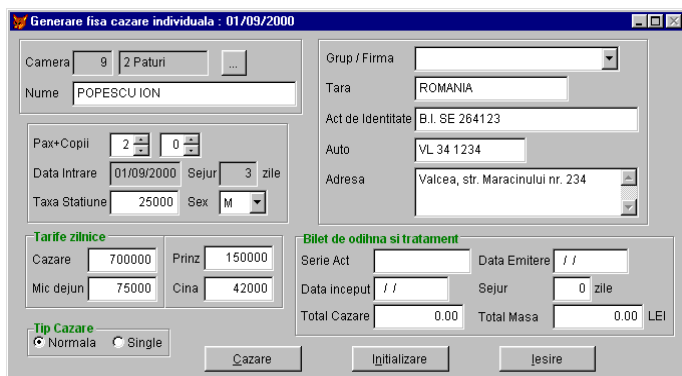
Generare fisa cazare individuala : 01/09/2000

Camera 9 2 Paturi ...
Nume POPESCU ION

Pax+Copii 2 0
Data Intrare 01/09/2000 Sejur 3 zile
Taxa Statiune 25000 Sex M

Tarife zilnice
Cazare 700000 Prinz 150000
Mic dejun 75000 Cina 42000

Tip Cazare
Normala Single

Grup / Firma
Tara ROMANIA
Act de Identitate B.I. SE 264123
Auto VL 34 1234
Adresa Valcea, str. Maracinului nr. 234

Bilet de odihna si tratament
Serie Act
Data Emitere / /
Data inceput / /
Sejur 0 zile
Total Cazare 0.00
Total Masa 0.00 LEI

Cazare Initializare Iesire